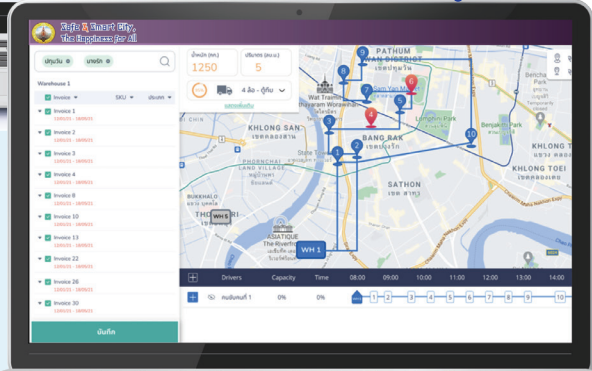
Safe & Smart City,
The Happiness for All

ปทุมวัน ⊗ บางรัก ⊗

Warehouse 1

Invoice ▾ SKU ▾ ประเภท ▾

Invoice 1
12/01/21 - 18/05/21
Invoice 2
12/01/21 - 18/05/21
Invoice 3
12/01/21 - 18/05/21
Invoice 4
12/01/21 - 18/05/21
Invoice 8
12/01/21 - 18/05/21
Invoice 10
12/01/21 - 18/05/21
Invoice 13
12/01/21 - 18/05/21
Invoice 22
12/01/21 - 18/05/21
Invoice 26
12/01/21 - 18/05/21
Invoice 30
12/01/21 - 18/05/21

บันทึก

น้ำหนัก (กก.)
1250
ปริมาตร (ลบ.ม.)
5

4 ล้อ - ตู้ทึบ

PATHUM WAN DISTRICT
Wat Traimit Wittayaram Worawihan
KHLONG SAN
BANG RAK
เขตบางรัก
Lumphini Park
Benjakitti Park
KHLONG TOEI
เขตคลองเตย
SATHON
เขตสาทร
BUKKHALO
THON BURI
ASIATIQUE The Riverfront
WH 1
WH 5
CHI

Drivers Capacity Time 08:00 09:00 10:00 11:00 12:00 13:00 14:00
คนขับคนที่ 1 0% 0% 1 2 3 4 5 6 7 8 9 10